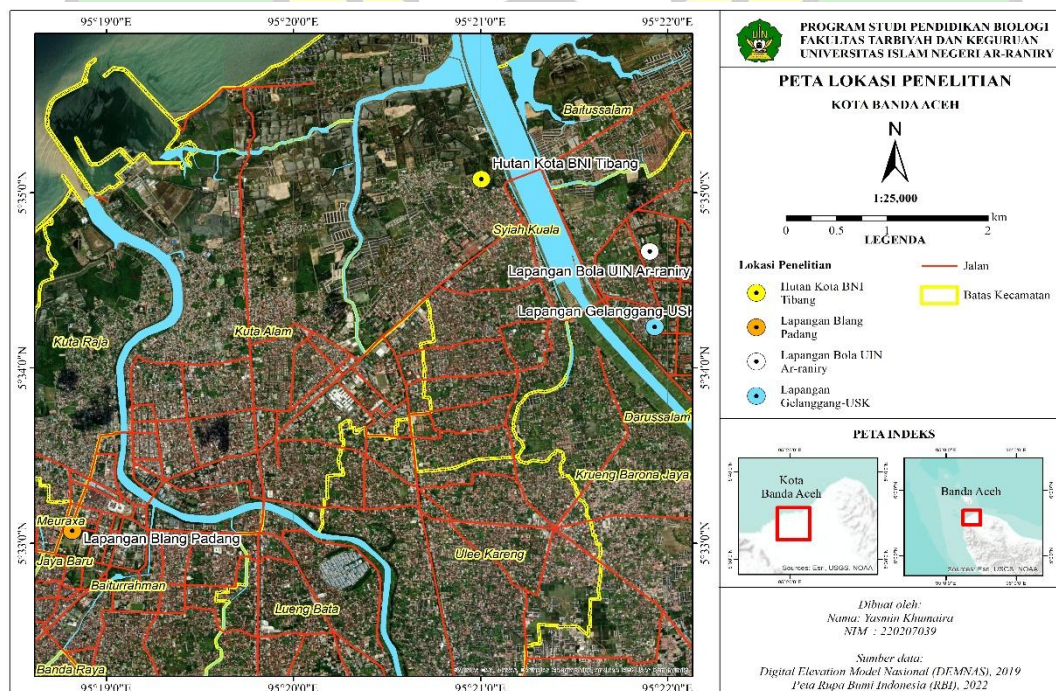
95°19'0"E 95°20'0"E 95°21'0"E 95°22'0"E

5°35'0"N 5°34'0"N 5°33'0"N

Baitussalam
Hutan Kota BNI Tibang
Syiah Kuala
Lapangan Bola UIN Ar-raniry
Lapangan Gelanggang-USK
Kuta Raja
Kuta Alam
Darussalam
Krueng Barona Jaya
Meuraxa
Lapangan Blang Padang
Jaya Baru
Baiturrahman
Ulee Kareng
Lueng Bata
Banda Raya

95°19'0"E 95°20'0"E 95°21'0"E 95°22'0"E

PROGRAM STUDI PENDIDIKAN BIOLOGI
FAKULTAS TARBIYAH DAN KEGURUAN
UNIVERSITAS ISLAM NEGERI AR-RANIRY

PETA LOKASI PENELITIAN
KOTA BANDA ACEH

N

1:25,000

0 0.5 1 2 km

LEGENDA

Lokasi Penelitian
Hutan Kota BNI Tibang
Lapangan Blang Padang
Lapangan Bola UIN Ar-raniry
Lapangan Gelanggang-USK
Jalan
Batas Kecamatan

PETA INDEKS

Kota Banda Aceh
Sources: Esri, USGS, NOAA

Banda Aceh
Sources: Esri, USGS, NOAA

Dibuat oleh:
Nama: Yasmin Khumaira
NIM : 220207039

Sumber data:
Digital Elevation Model Nasional (DEMNAS), 2019
Peta Rupa Bumi Indonesia (RBI), 2022